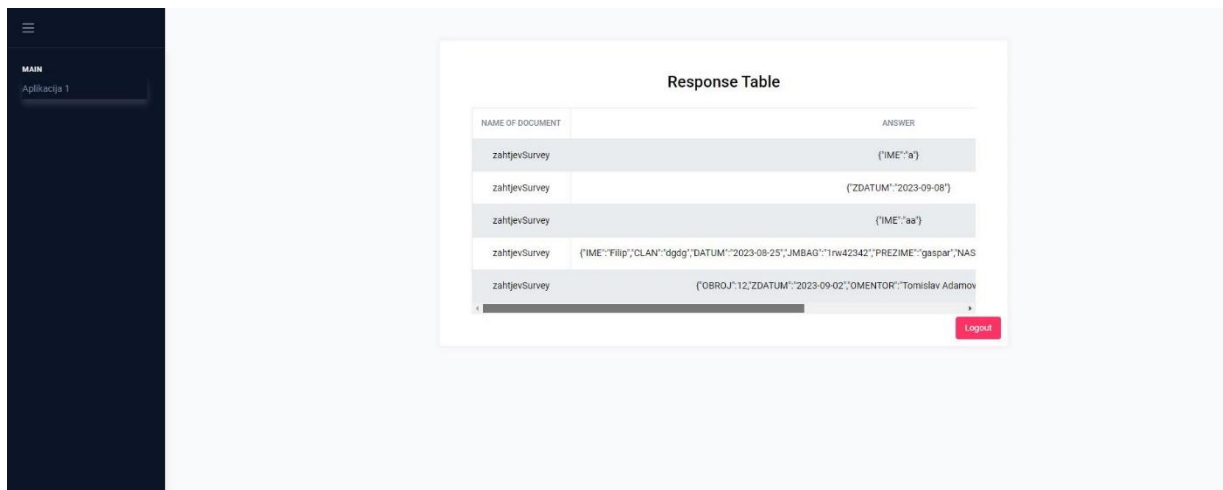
MAIN
Aplikacija 1

Response Table

| NAME OF DOCUMENT | ANSWER |
|---|---|
| zahtjevSurvey | {"IME":"a"} |
| zahtjevSurvey | {"ZDATUM":"2023-09-08"} |
| zahtjevSurvey | {"IME":"aa"} |
| zahtjevSurvey | {"IME":"Filip","CLAN":"dgdg","DATUM":"2023-08-25","JMBAG":"1rw42342","PREZIME":"gaspar","NAS |
| zahtjevSurvey | {"OBROJ":12,"ZDATUM":"2023-09-02","OMENTOR":"Tomislav Adamov |

Logout